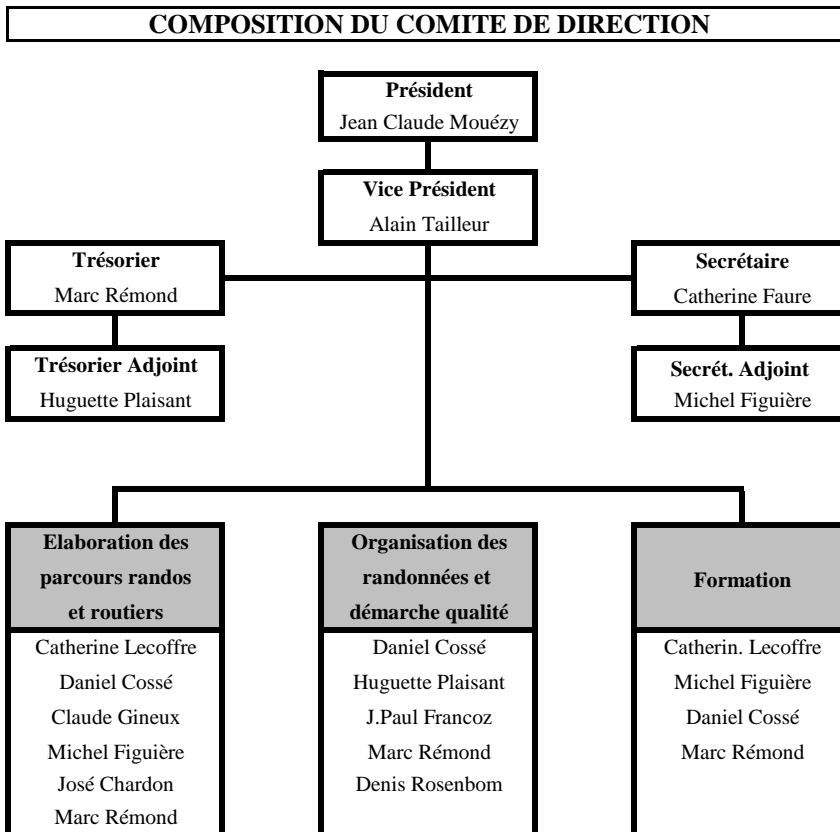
COMPOSITION DU COMITE DE DIRECTION

Président
Jean Claude Mouézy

Vice Président
Alain Tailleur

Trésorier
Marc Rémond

Secrétaire
Catherine Faure

Trésorier Adjoint
Huguette Plaisant

Secrét. Adjoint
Michel Figuière

Elaboration des parcours randos et routiers
Catherine Lecoffre
Daniel Cossé
Claude Gineux
Michel Figuière
José Chardon
Marc Rémond

Organisation des randonnées et démarche qualité
Daniel Cossé
Huguette Plaisant
J.Paul Francoz
Marc Rémond
Denis Rosenbom

Formation
Catherin. Lecoffre
Michel Figuière
Daniel Cossé
Marc Rémond